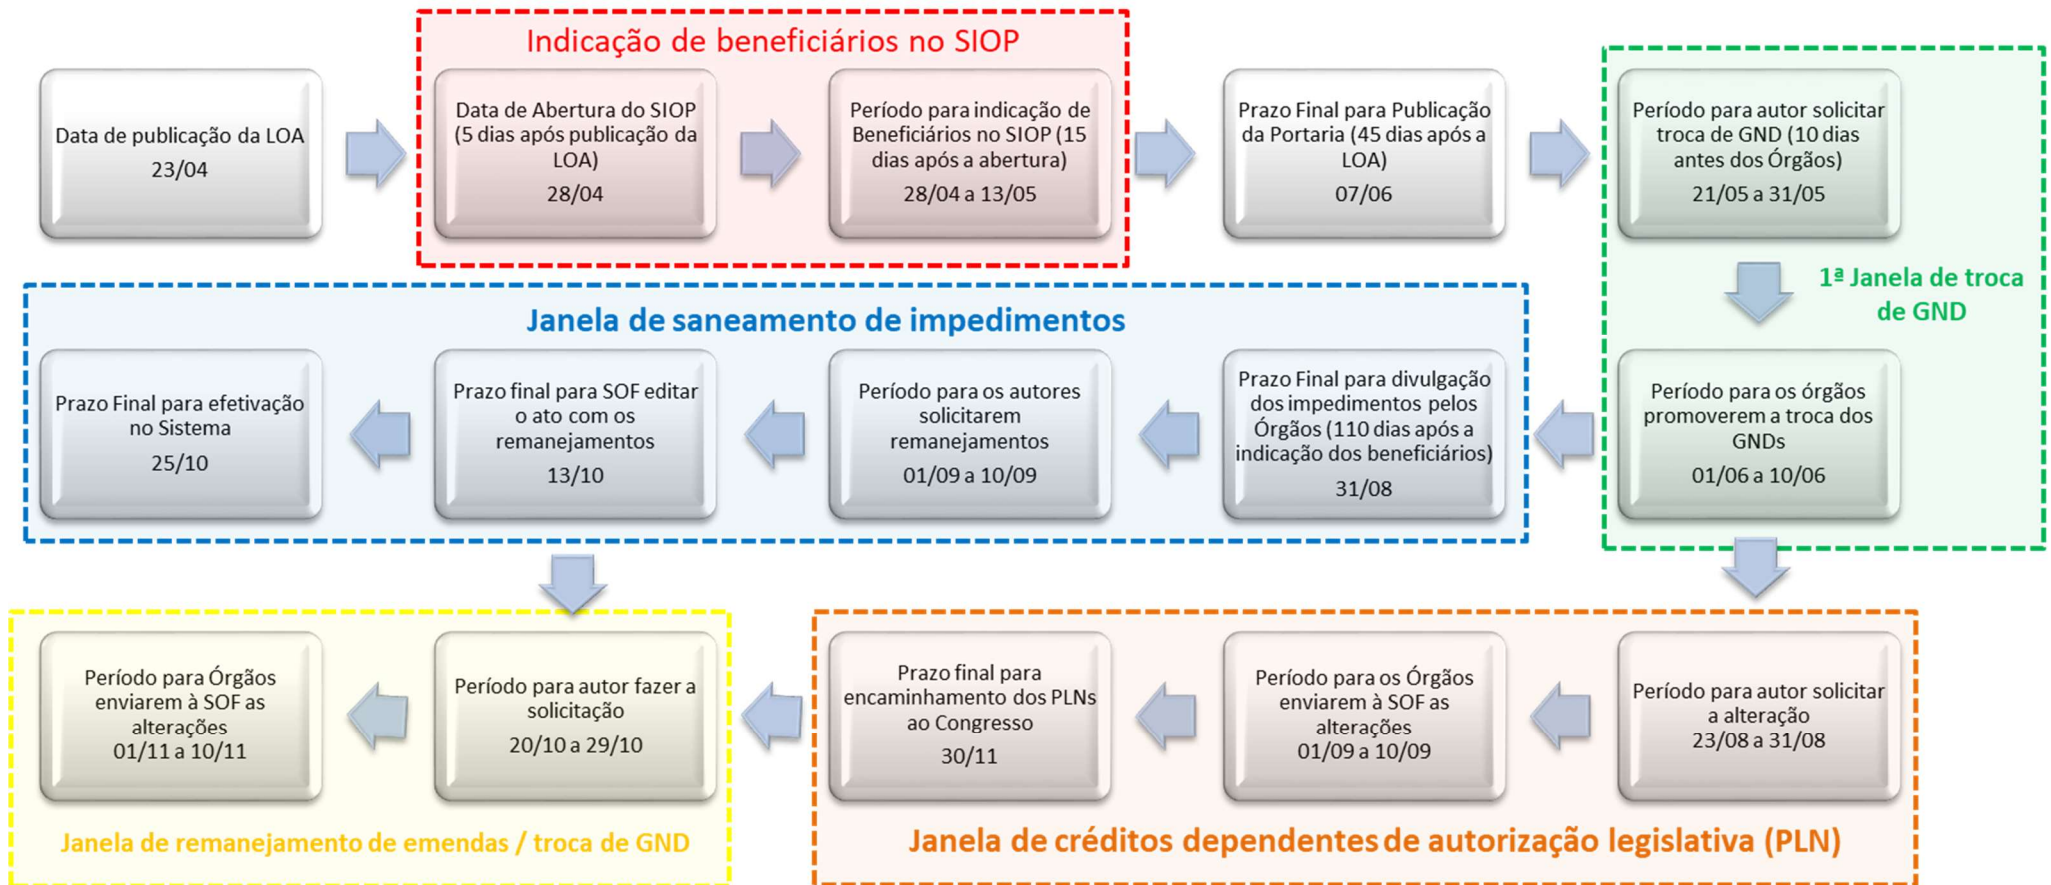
Data de publicação da LOA
23/04

Indicação de beneficiários no SIOP

Data de Abertura do SIOP (5 dias após publicação da LOA)
28/04

Período para indicação de Beneficiários no SIOP (15 dias após a abertura)
28/04 a 13/05

Prazo Final para Publicação da Portaria (45 dias após a LOA)
07/06

Período para autor solicitar troca de GND (10 dias antes dos Órgãos)
21/05 a 31/05

1ª Janela de troca de GND

Período para os órgãos promoverem a troca dos GNDs
01/06 a 10/06

Janela de saneamento de impedimentos

Prazo Final para divulgação dos impedimentos pelos Órgãos (110 dias após a indicação dos beneficiários)
31/08

Período para os autores solicitarem remanejamentos
01/09 a 10/09

Prazo final para SOF editar o ato com os remanejamentos
13/10

Prazo Final para efetivação no Sistema
25/10

Período para autor solicitar a alteração
23/08 a 31/08

Período para os Órgãos enviarem à SOF as alterações
01/09 a 10/09

Prazo final para encaminhamento dos PLNs ao Congresso
30/11

Janela de créditos dependentes de autorização legislativa (PLN)

Período para autor fazer a solicitação
20/10 a 29/10

Período para Órgãos enviarem à SOF as alterações
01/11 a 10/11

Janela de remanejamento de emendas / troca de GND